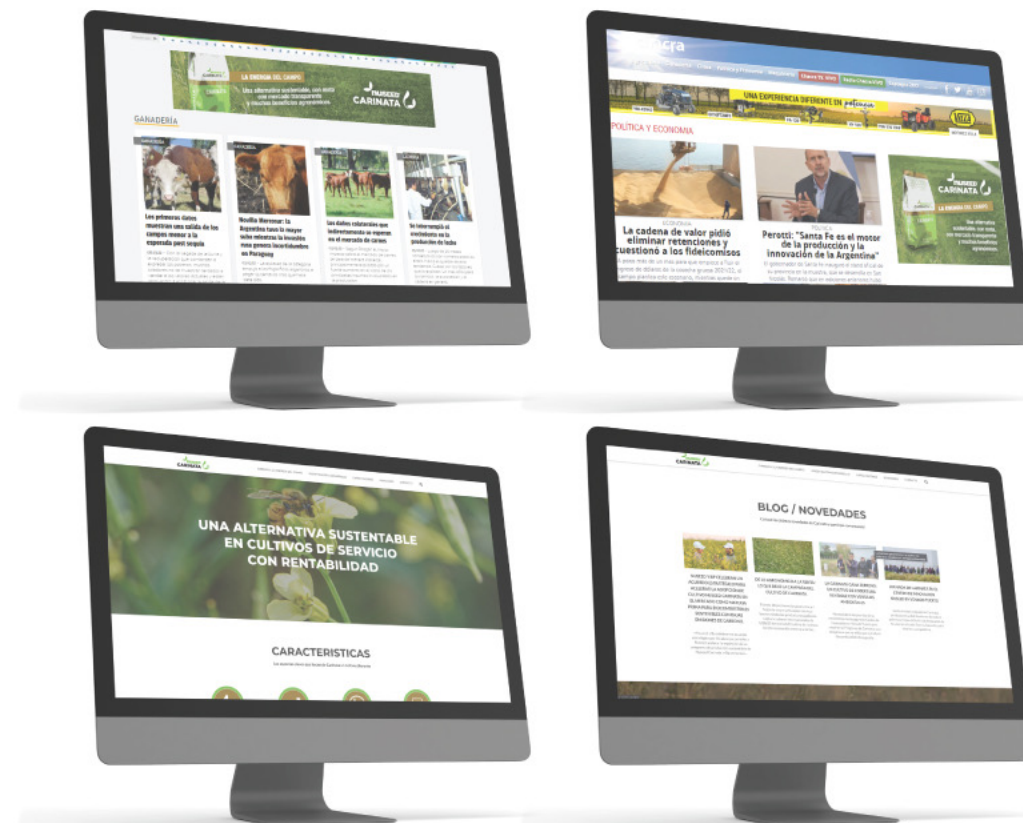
CARINATA
LA ENERGÍA DEL CAMPO
Una alternativa sustentable, con venta en un mercado transparente y muchos beneficios agronómicos
NUSEED CARINATA

GANADERÍA

Los primeros datos muestran una salida de los campos menor a la esperada post sequía

Novillo Mercosur: la Argentina tuvo la mayor suba mientras la invasión roza genera incertidumbre en Paraguay

Los datos cotizaciones que indirectamente se esperan en el mercado de carnes

Se interrumpió el crecimiento en la producción de leche

UNA EXPERIENCIA DIFERENTE EN

POLÍTICA Y ECONOMÍA

ECONOMÍA
La cadena de valor pidió eliminar retenciones y cuestionó a los fideicomisos

POLÍTICA
Perotti: "Santa Fe es el motor de la producción y la innovación de la Argentina"

NUSEED CARINATA
LA ENERGÍA DEL CAMPO

NUSEED CARINATA

UNA ALTERNATIVA SUSTENTABLE EN CULTIVOS DE SERVICIO CON RENTABILIDAD

CARACTERISTICAS

NUSEED CARINATA

BLOG / NOVEDADES